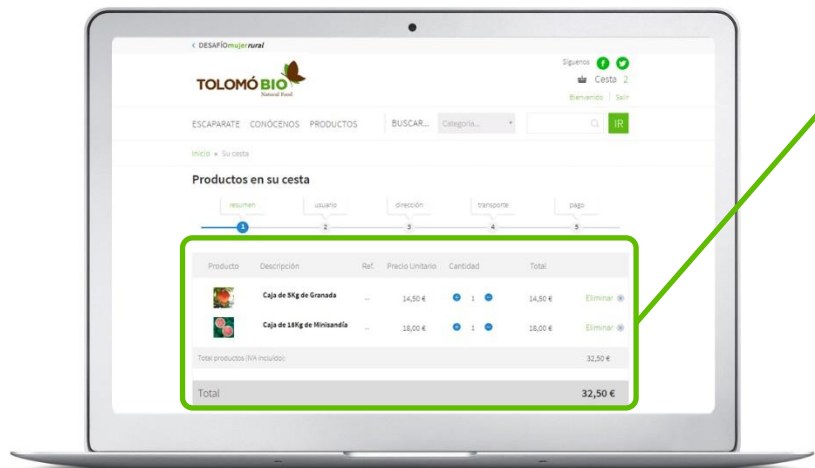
< DESAFÍOmujerrural

TOLOMÓ BIO
Natural Rural

Síguenos
Cesta 2
Bienvenido | Salir

ESCAPARATE CONÓCENOS PRODUCTOS BUSCAR... Categoría... IR

Inicio » Su cesta

Productos en su cesta

resumen usuario dirección transporte pago
1 2 3 4 5

| Producto | Descripción | Ref. | Precio Unitario | Cantidad | Total | |
|---|---|---|---|---|---|---|
| | Caja de 5Kg de Granada | -- | 14,50 € | 1 | 14,50 € | Eliminar |
| | Caja de 18Kg de Minisandía | -- | 18,00 € | 1 | 18,00 € | Eliminar |

Total productos (IVA incluido): 32,50 €

Total 32,50 €